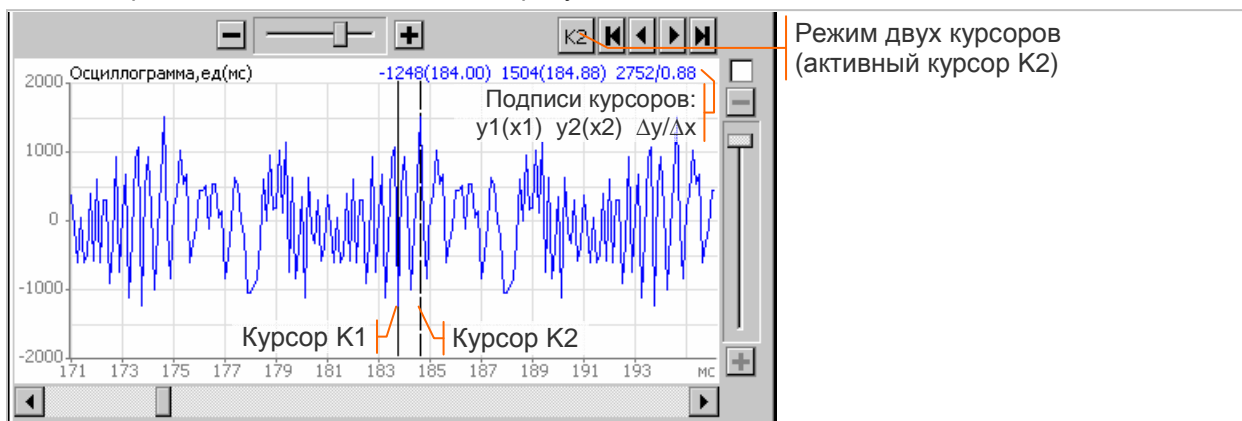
K2

Осциллограмма,ед(мс) -1248(184.00) 1504(184.88) 2752/0.88

Подписи курсоров:
y1(x1) y2(x2) Δy/Δx

2000
1000
0
-1000
-2000

Курсор K1
Курсор K2

171 173 175 177 179 181 183 185 187 189 191 193 мс

Режим двух курсоров (активный курсор K2)